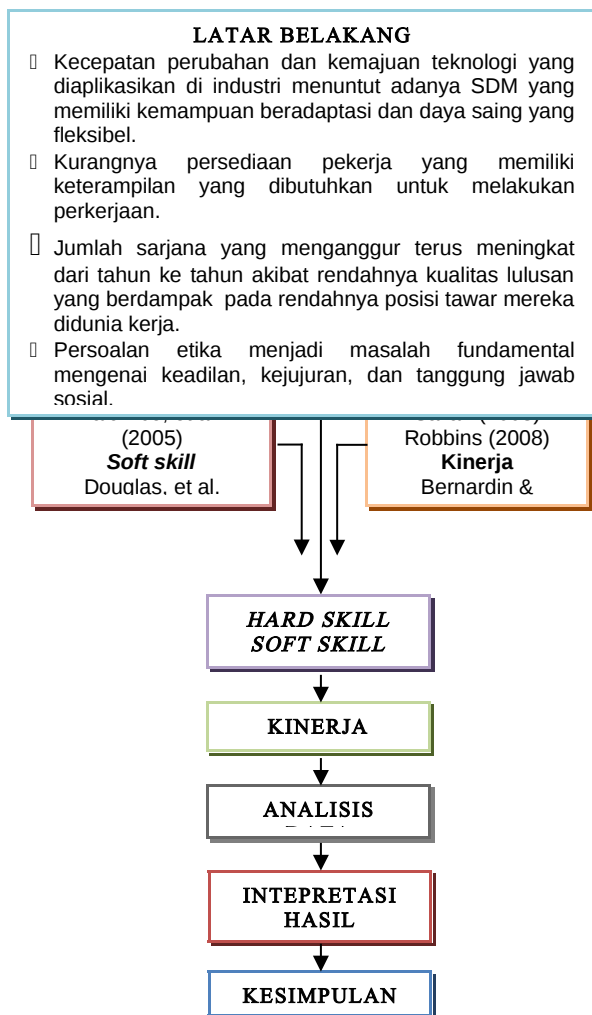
LATAR BELAKANG

 Kecepatan perubahan dan kemajuan teknologi yang diaplikasikan di industri menuntut adanya SDM yang memiliki kemampuan beradaptasi dan daya saing yang fleksibel.

 Kurangnya persediaan pekerja yang memiliki keterampilan yang dibutuhkan untuk melakukan perkerjaan.

 Jumlah sarjana yang menganggur terus meningkat dari tahun ke tahun akibat rendahnya kualitas lulusan yang berdampak pada rendahnya posisi tawar mereka didunia kerja.

 Persoalan etika menjadi masalah fundamental mengenai keadilan, kejujuran, dan tanggung jawab sosial.

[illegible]
(2005)
Soft skill
Douglas, et al.

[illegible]
Robbins (2008)
Kinerja
Bernardin &

HARD SKILL
SOFT SKILL

KINERJA

ANALISIS
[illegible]

INTEPRETASI
HASIL

KESIMPULAN